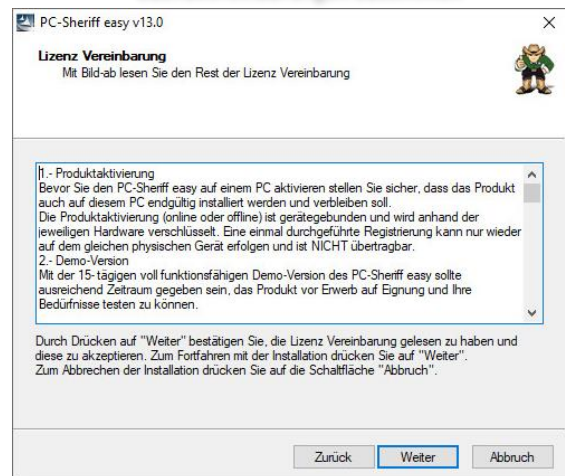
PC-Sheriff easy v13.0

×

Lizenz Vereinbarung
Mit Bild-ab lesen Sie den Rest der Lizenz Vereinbarung

1.- Produktaktivierung
Bevor Sie den PC-Sheriff easy auf einem PC aktivieren stellen Sie sicher, dass das Produkt auch auf diesem PC endgültig installiert werden und verbleiben soll.
Die Produktaktivierung (online oder offline) ist gerätegebunden und wird anhand der jeweiligen Hardware verschlüsselt. Eine einmal durchgeführte Registrierung kann nur wieder auf dem gleichen physischen Gerät erfolgen und ist NICHT übertragbar.
2.- Demo-Version
Mit der 15-tägigen voll funktionsfähigen Demo-Version des PC-Sheriff easy sollte ausreichend Zeitraum gegeben sein, das Produkt vor Erwerb auf Eignung und Ihre Bedürfnisse testen zu können.

Durch Drücken auf "Weiter" bestätigen Sie, die Lizenz Vereinbarung gelesen zu haben und diese zu akzeptieren. Zum Fortfahren mit der Installation drücken Sie auf "Weiter".
Zum Abbrechen der Installation drücken Sie auf die Schaltfläche "Abbruch".

Zurück Weiter Abbruch